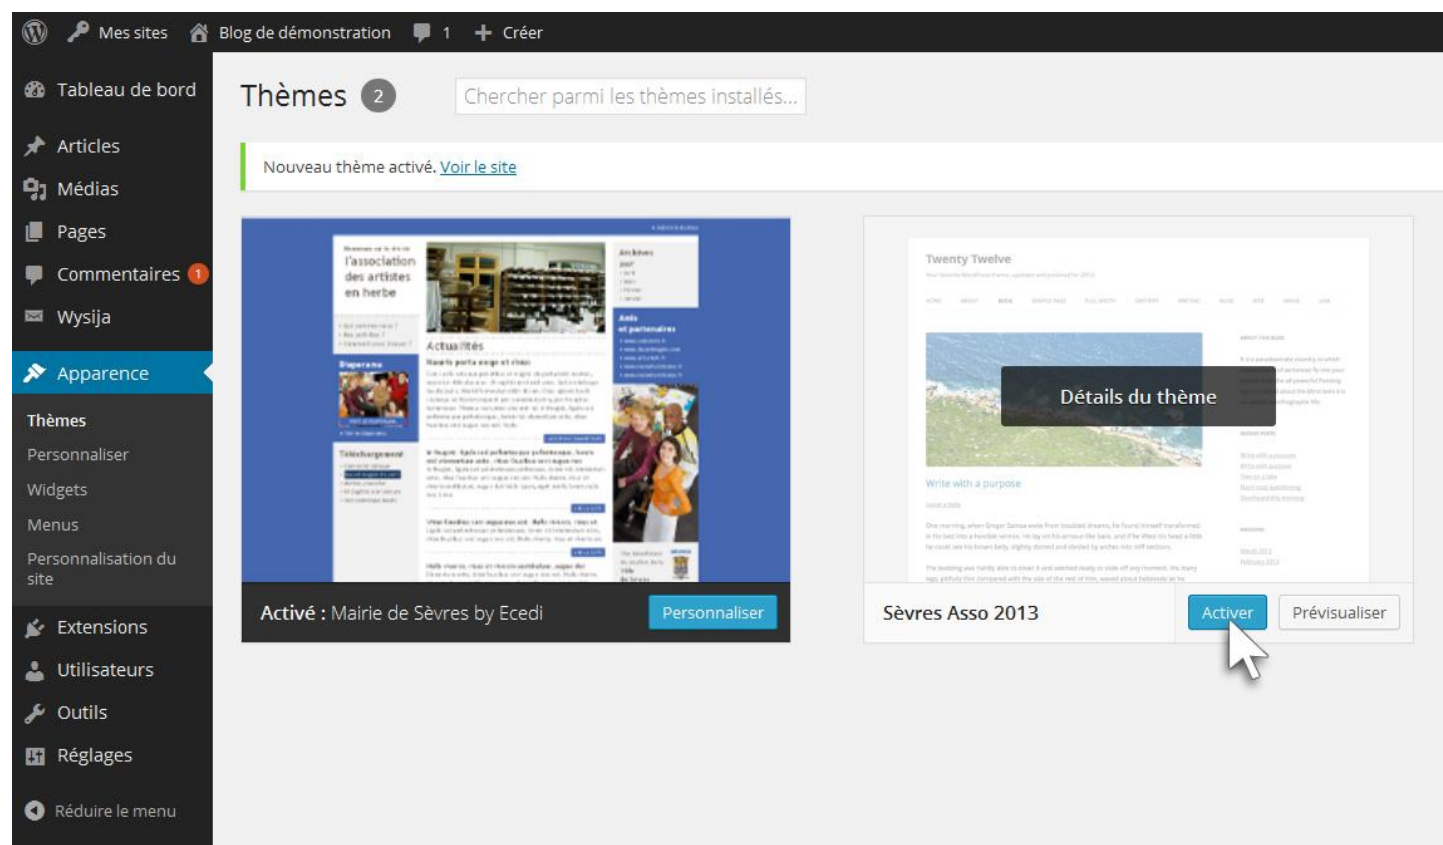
Mes sites Blog de démonstration 1 Créer

Tableau de bord

Articles

Médias

Pages

Commentaires 1

Wysija

Apparence

Thèmes

Personnaliser

Widgets

Menus

Personnalisation du site

Extensions

Utilisateurs

Outils

Réglages

Réduire le menu

Thèmes 2

Chercher parmi les thèmes installés...

Nouveau thème activé. Voir le site

l'association des artistes en herbe

Actualités

Archives

Téléchargement

Twenty Twelve

Détails du thème

Write with a purpose

Activé : Mairie de Sèvres by Ecedi

Personnaliser

Sèvres Asso 2013

Activer

Prévisualiser